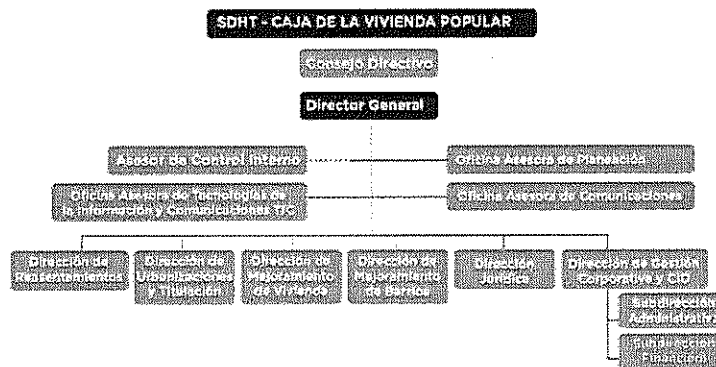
SDHT - CAJA DE LA VIVIENDA POPULAR

Consejo Directivo

Director General

Asesor de Control Interno

Oficina Asesora de Planeación

Oficina Asesora de Tecnologías de la Información y Comunicaciones TIC

Oficina Asesora de Comunicaciones

Dirección de Reasentamientos

Dirección de Urbanizaciones y Titulación

Dirección de Mejoramiento de Vivienda

Dirección de Mejoramiento de Barrios

Dirección Jurídica

Dirección de Gestión Corporativa y CID

Subdirección Administrativ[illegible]

Subdirección Financier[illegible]